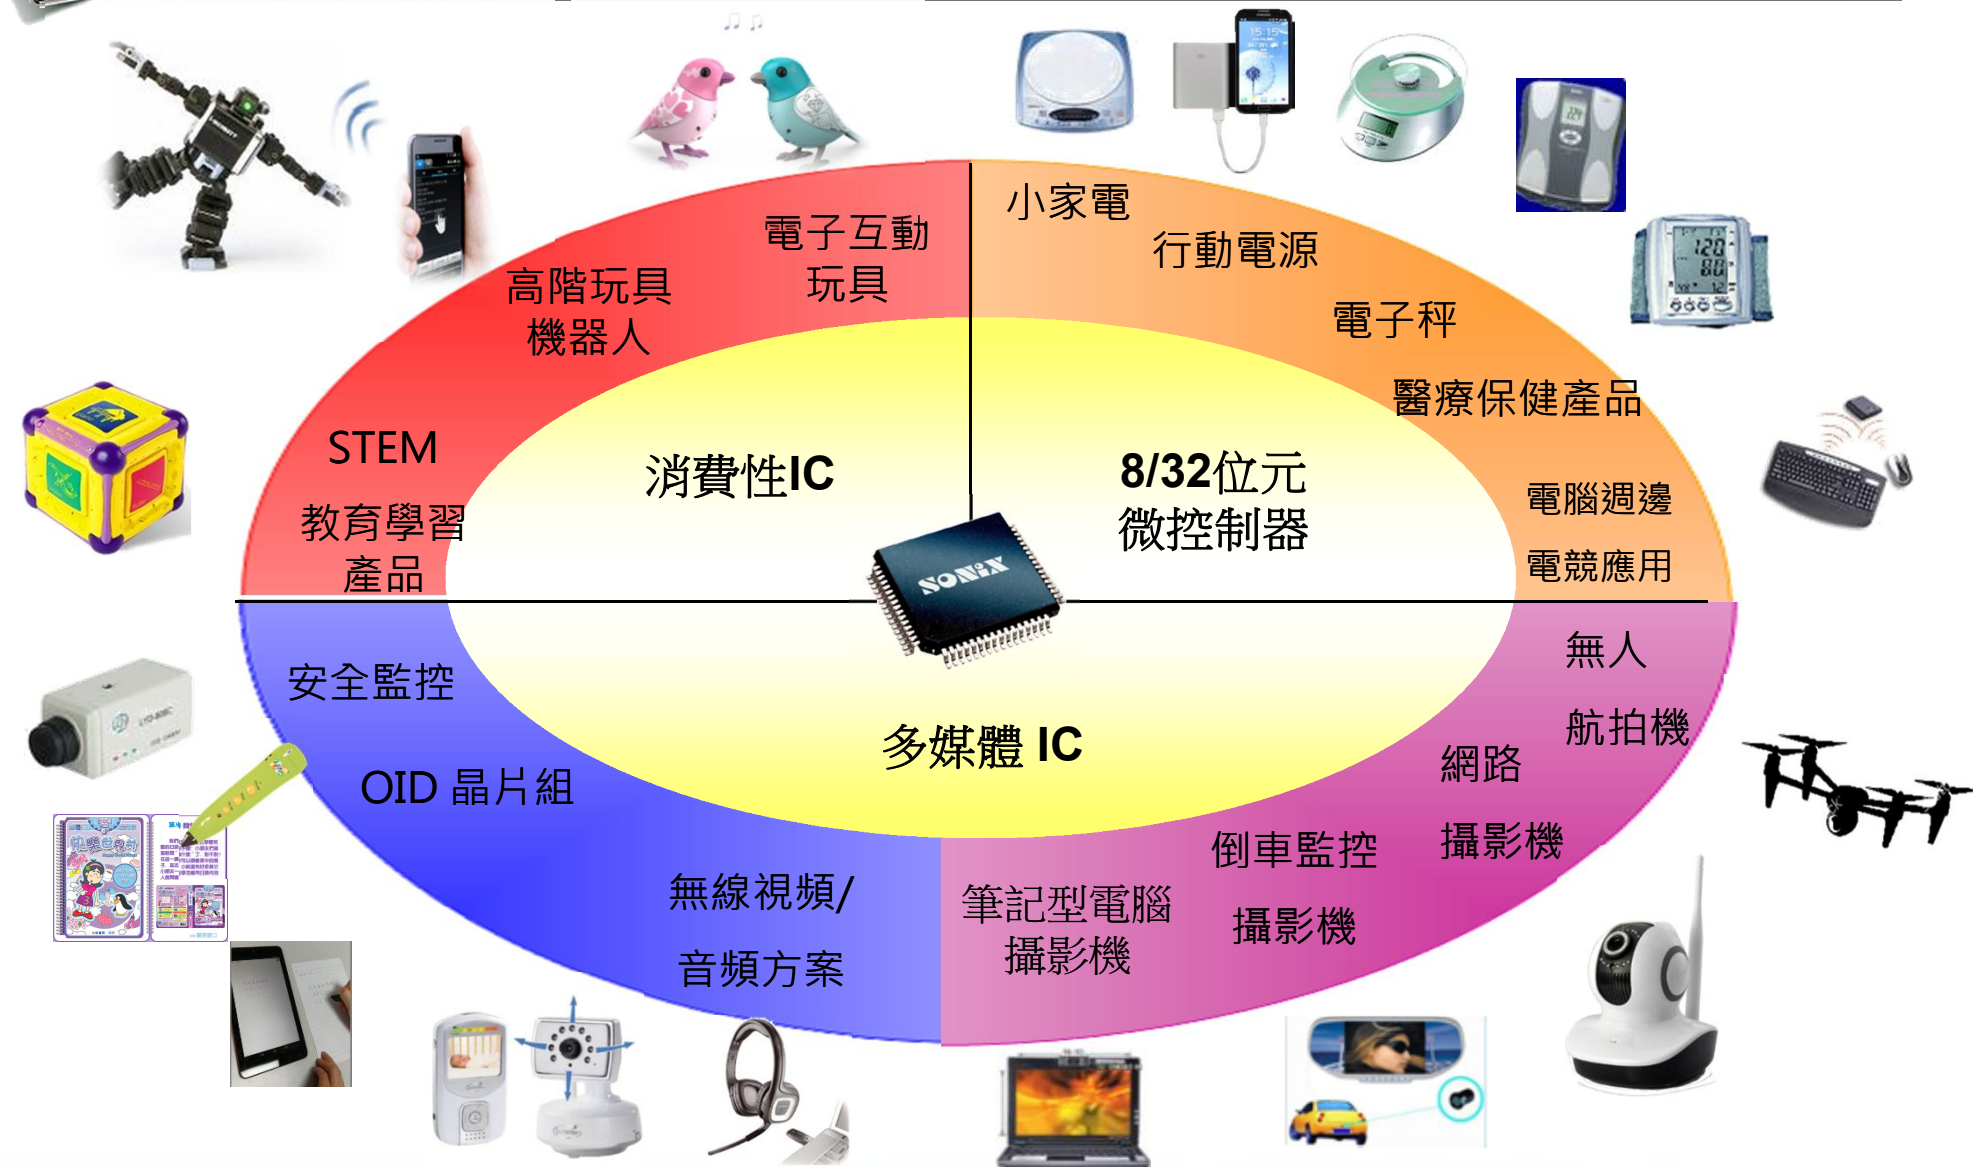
高階玩具
機器人

電子互動
玩具

STEM

教育學習
產品

消費性IC

小家電

行動電源

電子秤

醫療保健產品

8/32位元
微控制器

電腦週邊

電競應用

SONiX

安全監控

OID 晶片組

無線視頻/

音頻方案

多媒體 IC

筆記型電腦
攝影機

倒車監控

攝影機

網路

攝影機

無人

航拍機